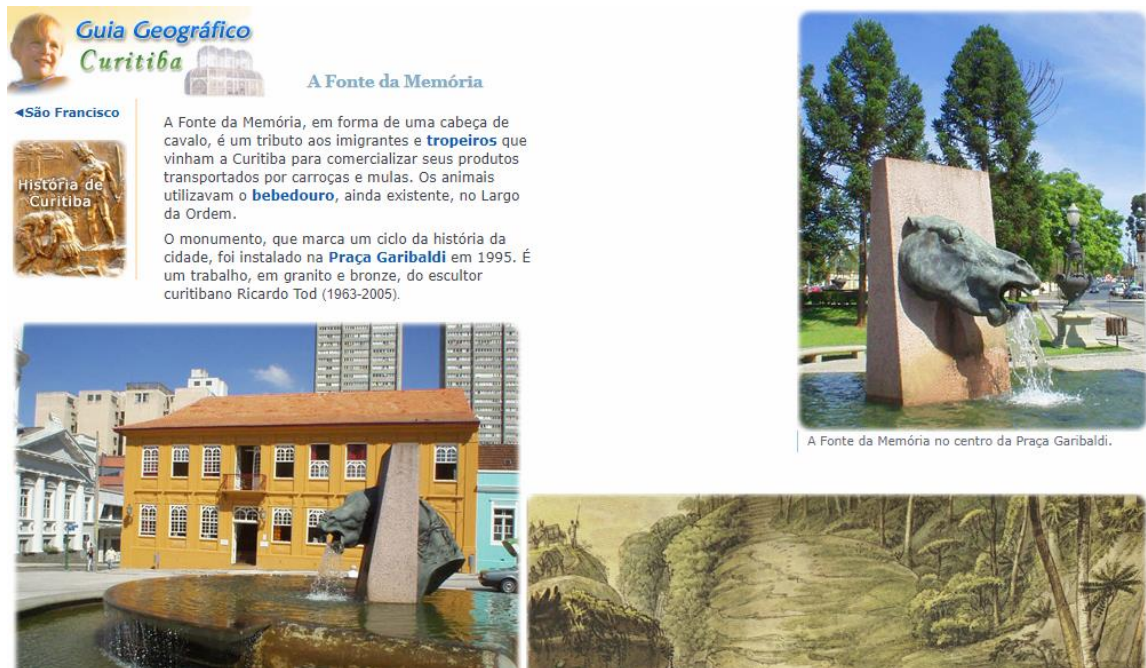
Guia Geográfico
Curitiba

A Fonte da Memória

◄São Francisco

História de Curitiba

A Fonte da Memória, em forma de uma cabeça de cavalo, é um tributo aos imigrantes e **tropeiros** que vinham a Curitiba para comercializar seus produtos transportados por carroças e mulas. Os animais utilizavam o **bebedouro**, ainda existente, no Largo da Ordem.

O monumento, que marca um ciclo da história da cidade, foi instalado na **Praça Garibaldi** em 1995. É um trabalho, em granito e bronze, do escultor curitibano Ricardo Tod (1963-2005).

A Fonte da Memória no centro da Praça Garibaldi.